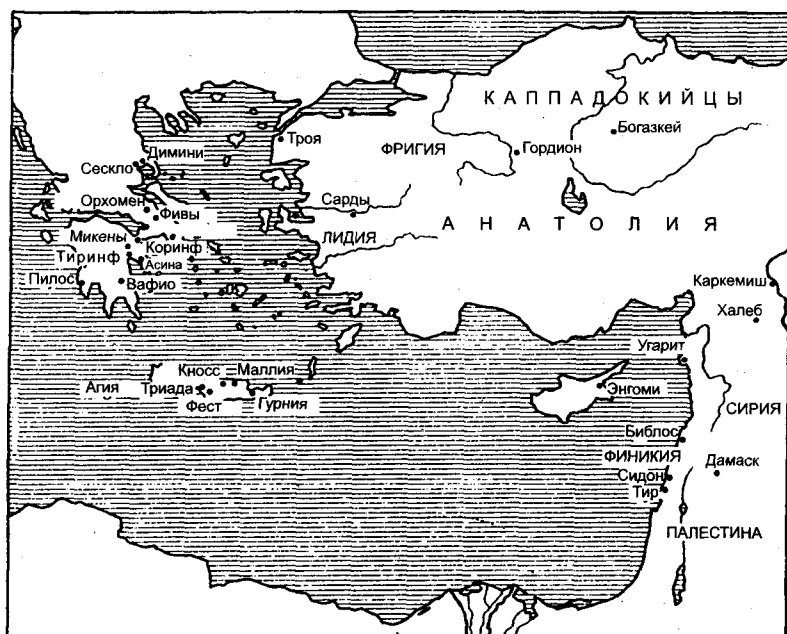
КАППАДОКИЙЦЫ
Богазкей
Троя
ФРИГИЯ
Гордион
Сескло
Димини
Орхомен
Фивы
Сарды
АНАТОЛИЯ
Микены
Коринф
ЛИДИЯ
Тиринф
Асина
Пилос
Вафио
Каркемиш
Халеб
Угарит
Кносс
Маллия
Агия
Триада
Фест
Гурния
Энгоми
СИРИЯ
Библос
ФИНИКИЯ
Дамаск
Сидон
Тир
ПАЛЕСТИНА